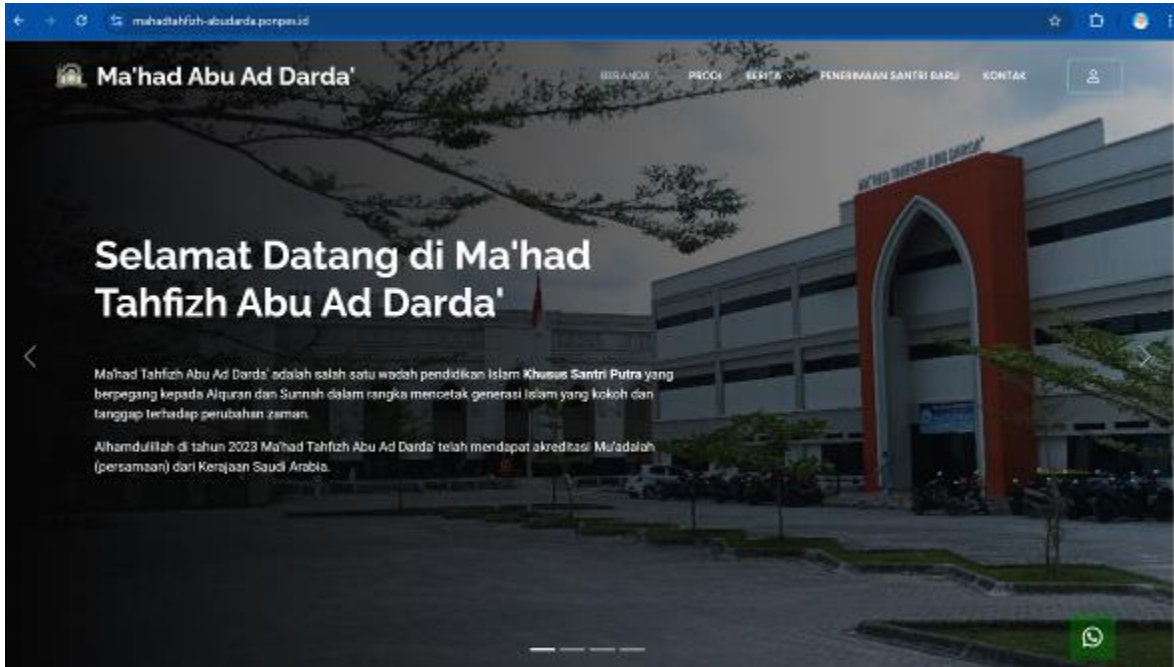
mahadtahfizh-abudarda.ponpes.id

Ma'had Abu Ad Darda'

BERANDA PRODI BERITA PENERIMAAN SANTRI BARU KONTAK

MA'HAD TAHFIZH ABU DARDA'

Selamat Datang di Ma'had Tahfizh Abu Ad Darda'

Ma'had Tahfizh Abu Ad Darda' adalah salah satu wadah pendidikan Islam **Khusus Santri Putra** yang berpegang kepada Alquran dan Sunnah dalam rangka mencetak generasi Islam yang kokoh dan tanggap terhadap perubahan zaman.

Alhamdulillah di tahun 2023 Ma'had Tahfizh Abu Ad Darda' telah mendapat akreditasi Mu'adalah (persamaan) dari Kerajaan Saudi Arabia.